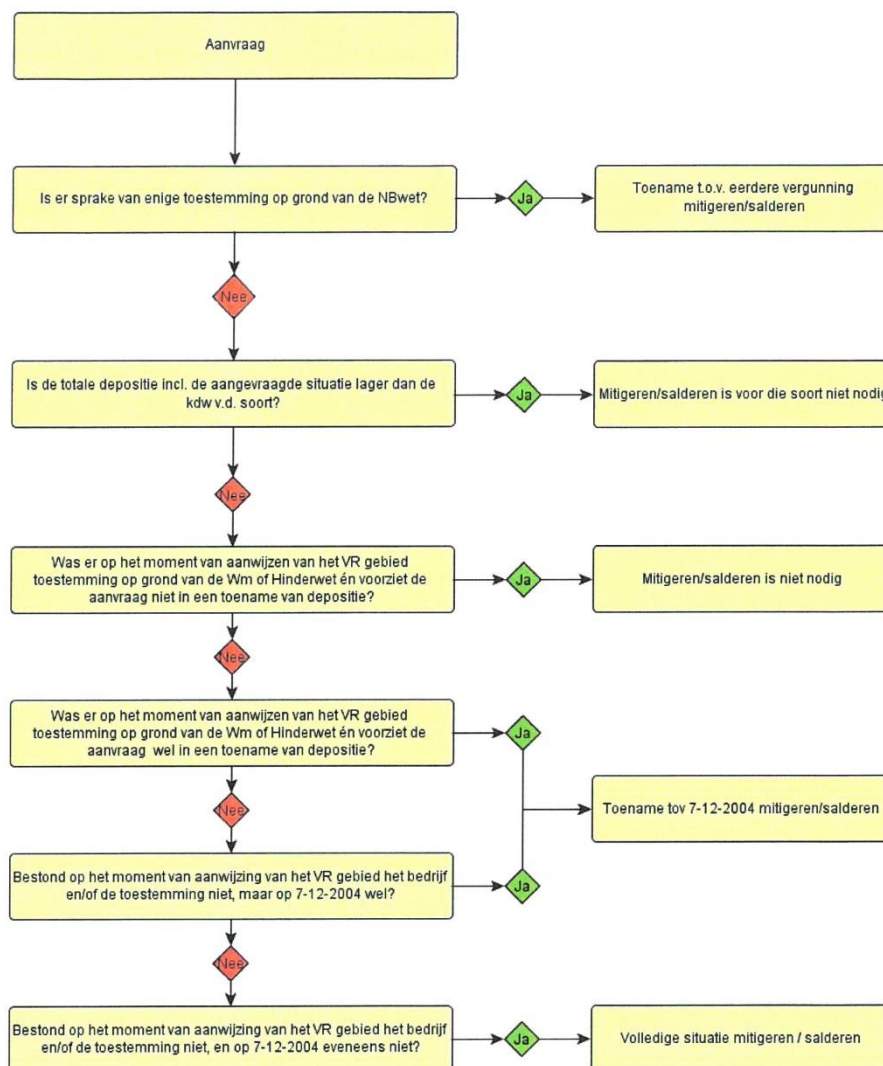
Aanvraag

Is er sprake van enige toestemming op grond van de NBwet?

Ja

Toename t.o.v. eerdere vergunning mitigeren/salderen

Nee

Is de totale depositie incl. de aangevraagde situatie lager dan de kdw v.d. soort?

Ja

Mitigeren/salderen is voor die soort niet nodig

Nee

Was er op het moment van aanwijzen van het VR gebied toestemming op grond van de Wm of Hinderwet én voorziet de aanvraag niet in een toename van depositie?

Ja

Mitigeren/salderen is niet nodig

Nee

Was er op het moment van aanwijzen van het VR gebied toestemming op grond van de Wm of Hinderwet én voorziet de aanvraag wel in een toename van depositie?

Ja

Toename tov 7-12-2004 mitigeren/salderen

Nee

Bestond op het moment van aanwijzing van het VR gebied het bedrijf en/of de toestemming niet, maar op 7-12-2004 wel?

Ja

Nee

Bestond op het moment van aanwijzing van het VR gebied het bedrijf en/of de toestemming niet, en op 7-12-2004 eveneens niet?

Ja

Volledige situatie mitigeren / salderen